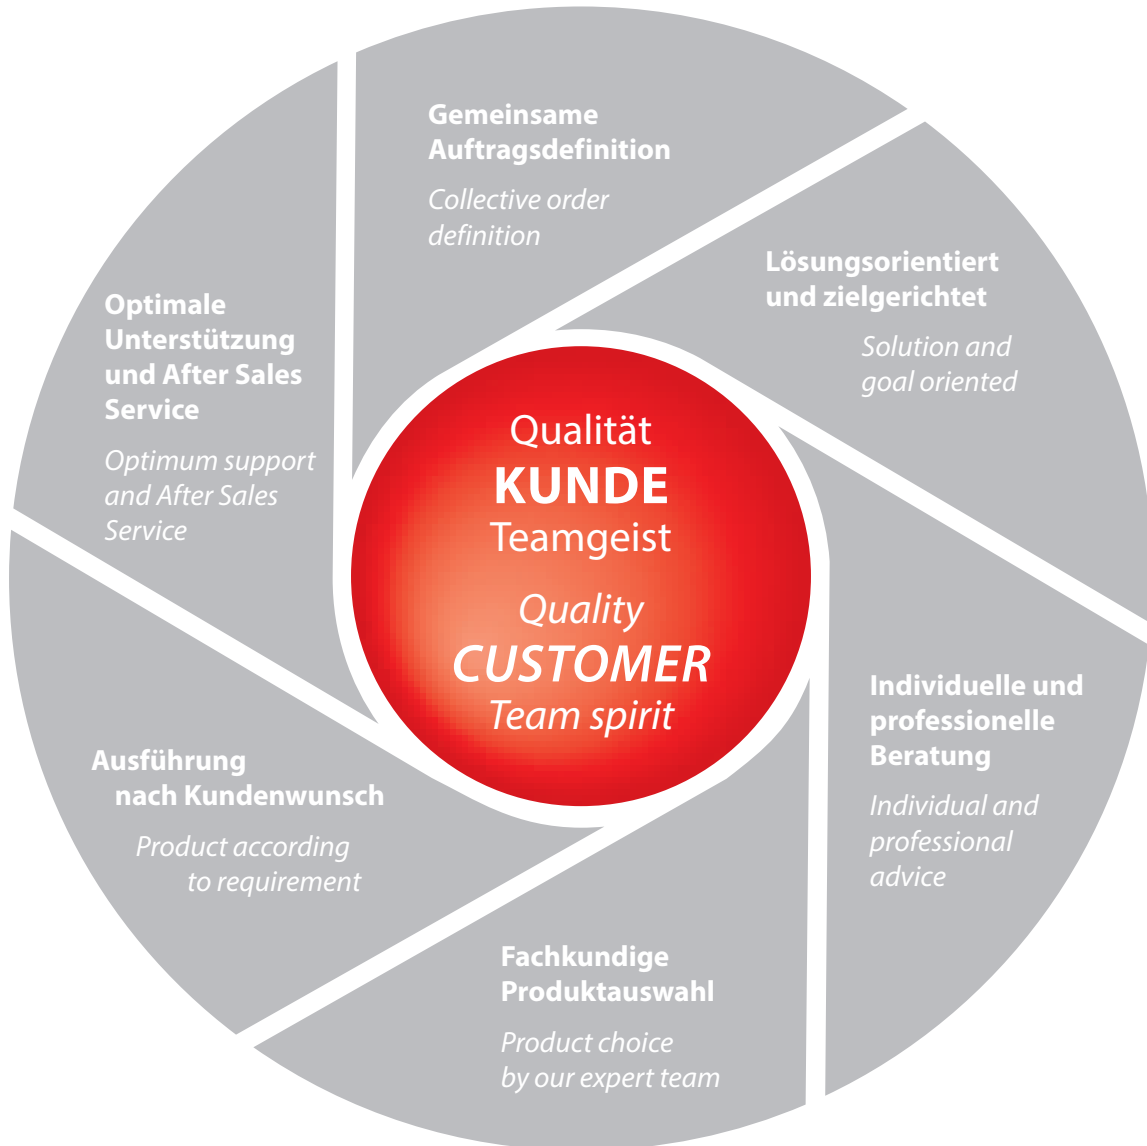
Gemeinsame Auftragsdefinition

Collective order definition

Lösungsorientiert und zielgerichtet

Solution and goal oriented

Individuelle und professionelle Beratung

Individual and professional advice

Fachkundige Produktauswahl

Product choice by our expert team

Ausführung nach Kundenwunsch

Product according to requirement

Optimale Unterstützung und After Sales Service

Optimum support and After Sales Service

Qualität
KUNDE
Teamgeist

Quality
CUSTOMER
Team spirit